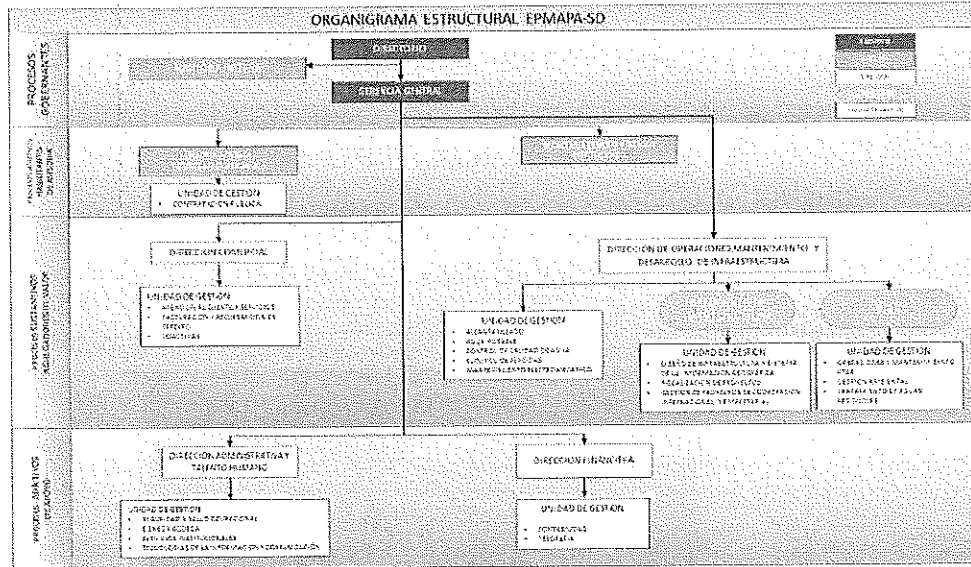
ORGANIGRAMA ESTRUCTURAL EPMAPA-SD

PROCESOS GOBERNANTES

DIRECTORIO

GERENCIA GENERAL

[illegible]

PROCESOS HABILITANTES DE ASESORÍA

UNIDAD DE GESTION
• CONTRATACIÓN PÚBLICA

PROCESOS AGREGADORES DE VALOR

DIRECCIÓN COMERCIAL

UNIDAD DE GESTION
• ATENCIÓN AL CLIENTE Y SERVICIOS
• FACTURACIÓN Y RECAUDACIÓN
• COACTIVAS

DIRECCIÓN DE OPERACIONES, MANTENIMIENTO Y DESARROLLO DE INFRAESTRUCTURA

UNIDAD DE GESTION
• ALCANTARILLADO
• AGUA POTABLE
• CONTROL DE CALIDAD DE AGUA
• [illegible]
• MANTENIMIENTO ELECTROMECÁNICO

UNIDAD DE GESTION
• DISEÑO DE INFRAESTRUCTURA Y SISTEMAS DE INFORMACIÓN GEOGRÁFICA
• FISCALIZACIÓN DE PROYECTOS
• GESTIÓN DE PROYECTOS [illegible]

UNIDAD DE GESTION
• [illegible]
• GESTIÓN AMBIENTAL
• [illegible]

PROCESOS HABILITANTES DE APOYO

DIRECCIÓN ADMINISTRATIVA Y TALENTO HUMANO

UNIDAD DE GESTION
• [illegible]
• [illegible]
• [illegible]
• TECNOLOGÍAS DE LA INFORMACIÓN Y COMUNICACIÓN

DIRECCIÓN FINANCIERA

UNIDAD DE GESTION
• CONTABILIDAD
• TESORERÍA